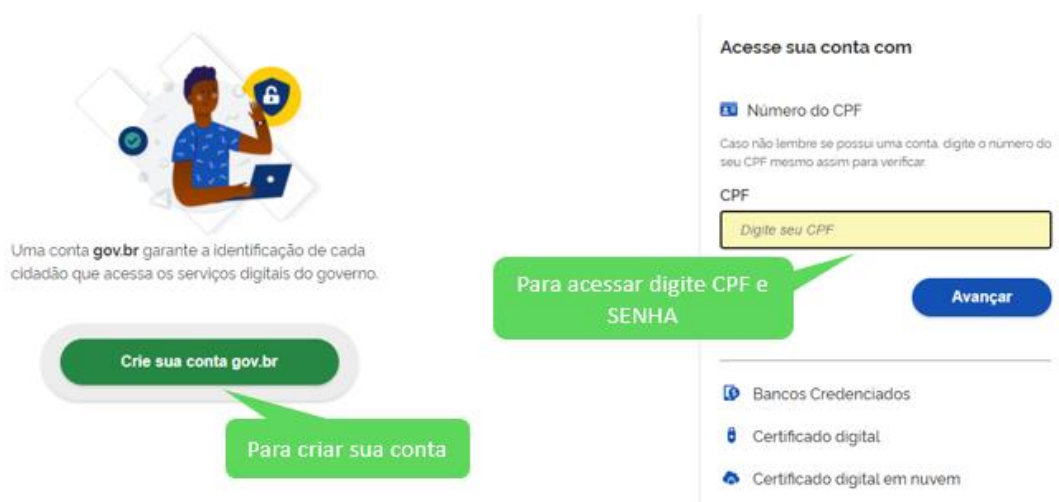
Uma conta gov.br garante a identificação de cada cidadão que acessa os serviços digitais do governo.

Crie sua conta gov.br

Para criar sua conta

Acesse sua conta com

Número do CPF

Caso não lembre se possui uma conta, digite o número do seu CPF mesmo assim para verificar.

CPF

Digite seu CPF

Para acessar digite CPF e SENHA

Avançar

Bancos Credenciados

Certificado digital

Certificado digital em nuvem